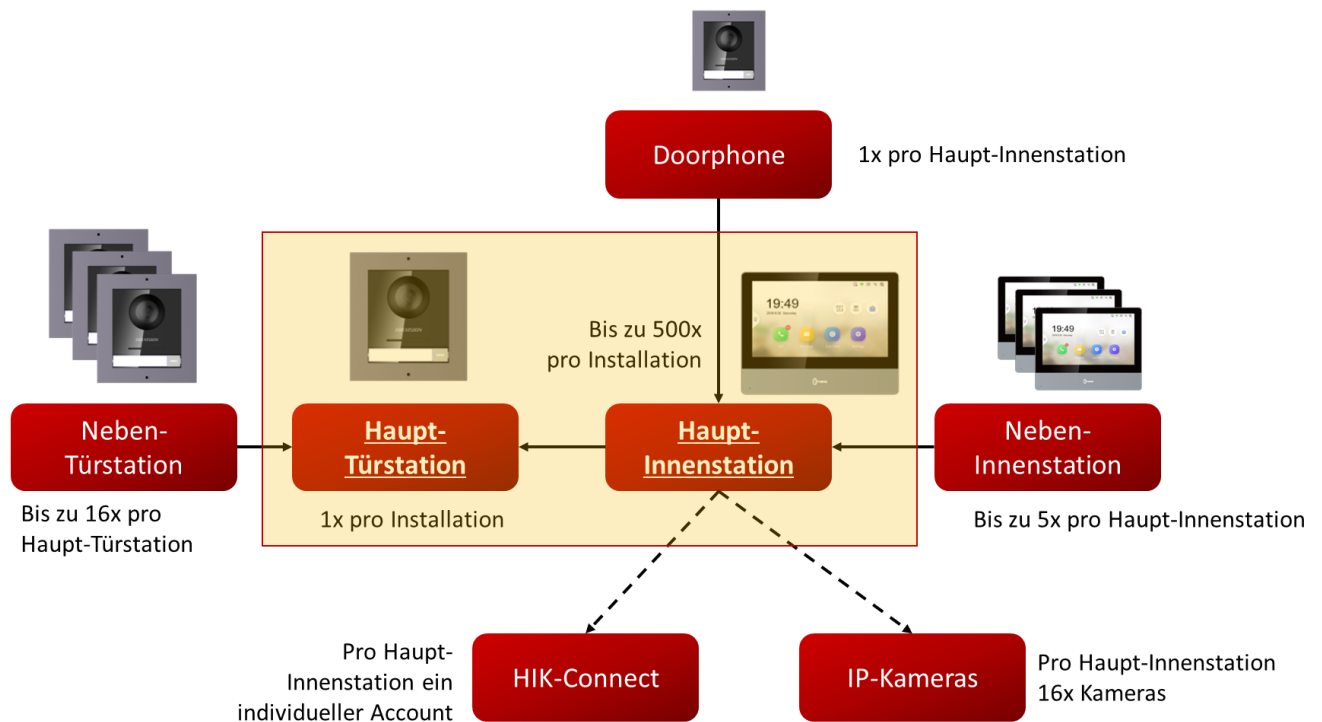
Doorphone

1x pro Haupt-Innenstation

Neben-Türstation

Bis zu 16x pro Haupt-Türstation

19:49

Bis zu 500x pro Installation

Haupt-Türstation

Haupt-Innenstation

1x pro Installation

19:49

Neben-Innenstation

Bis zu 5x pro Haupt-Innenstation

Pro Haupt-Innenstation ein individueller Account

HIK-Connect

IP-Kameras

Pro Haupt-Innenstation 16x Kameras